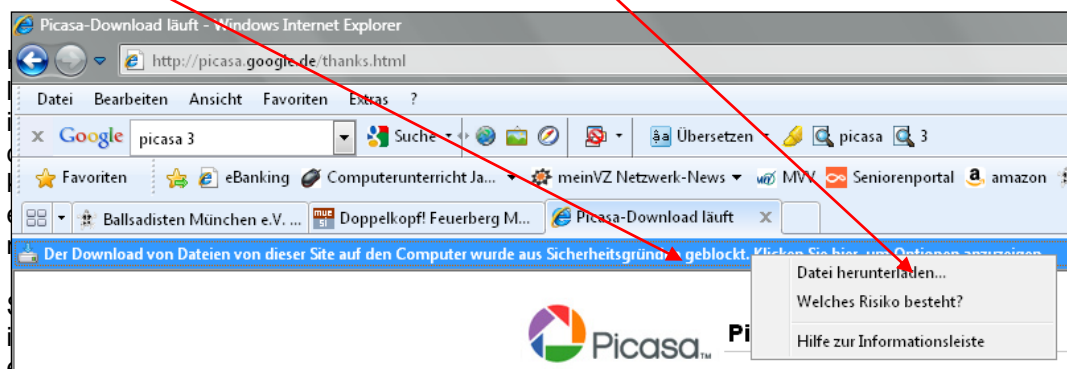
Picasa-Download läuft - Windows Internet Explorer

http://picasa.google.de/thanks.html

Datei Bearbeiten Ansicht Favoriten Extras ?

Google picasa 3 Suche Übersetzen picasa 3

Favoriten eBanking Computerunterricht Ja... meinVZ Netzwerk-News MVV Seniorenportal amazon

Ballsadisten München e.V. ... Doppelkopf! Feuerberg M... Picasa-Download läuft

Der Download von Dateien von dieser Site auf den Computer wurde aus Sicherheitsgründen geblockt. Klicken Sie hier, um Optionen anzuzeigen...

Datei herunterladen...
Welches Risiko besteht?
Hilfe zur Informationsleiste

Picasa™

Pi